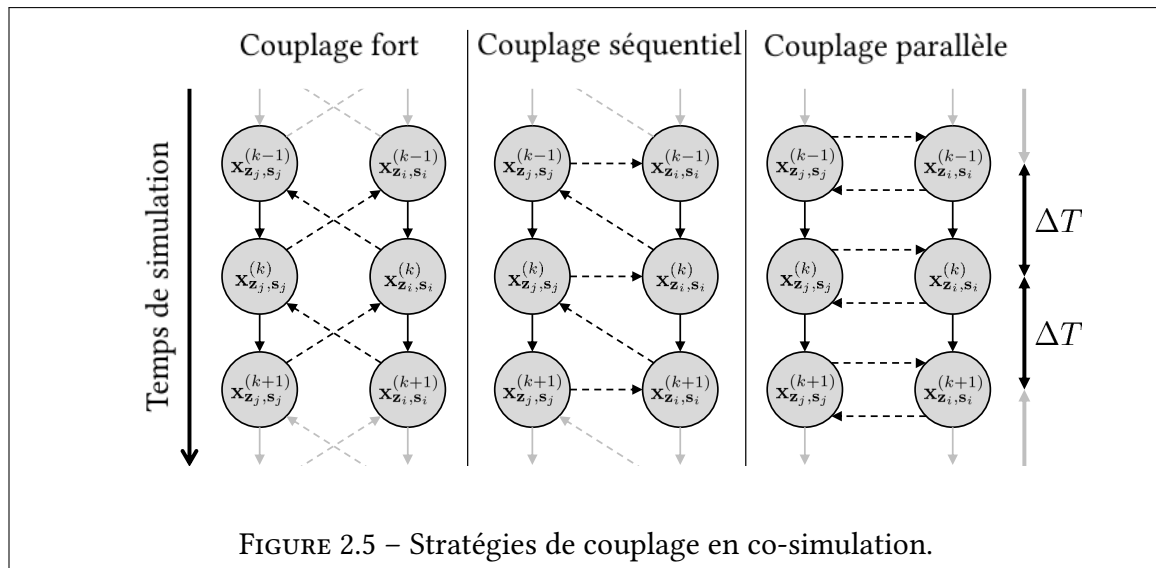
Couplage fort

Couplage séquentiel

Couplage parallèle

Temps de simulation

$\mathbf{x}_{\mathbf{z}_j,\mathbf{s}_j}^{(k-1)}$ $\mathbf{x}_{\mathbf{z}_i,\mathbf{s}_i}^{(k-1)}$

$\mathbf{x}_{\mathbf{z}_j,\mathbf{s}_j}^{(k)}$ $\mathbf{x}_{\mathbf{z}_i,\mathbf{s}_i}^{(k)}$

$\mathbf{x}_{\mathbf{z}_j,\mathbf{s}_j}^{(k+1)}$ $\mathbf{x}_{\mathbf{z}_i,\mathbf{s}_i}^{(k+1)}$

$\mathbf{x}_{\mathbf{z}_j,\mathbf{s}_j}^{(k-1)}$ $\mathbf{x}_{\mathbf{z}_i,\mathbf{s}_i}^{(k-1)}$

$\mathbf{x}_{\mathbf{z}_j,\mathbf{s}_j}^{(k)}$ $\mathbf{x}_{\mathbf{z}_i,\mathbf{s}_i}^{(k)}$

$\mathbf{x}_{\mathbf{z}_j,\mathbf{s}_j}^{(k+1)}$ $\mathbf{x}_{\mathbf{z}_i,\mathbf{s}_i}^{(k+1)}$

$\mathbf{x}_{\mathbf{z}_j,\mathbf{s}_j}^{(k-1)}$ $\mathbf{x}_{\mathbf{z}_i,\mathbf{s}_i}^{(k-1)}$

$\mathbf{x}_{\mathbf{z}_j,\mathbf{s}_j}^{(k)}$ $\mathbf{x}_{\mathbf{z}_i,\mathbf{s}_i}^{(k)}$

$\mathbf{x}_{\mathbf{z}_j,\mathbf{s}_j}^{(k+1)}$ $\mathbf{x}_{\mathbf{z}_i,\mathbf{s}_i}^{(k+1)}$

$\Delta T$

$\Delta T$

FIGURE 2.5 – Stratégies de couplage en co-simulation.